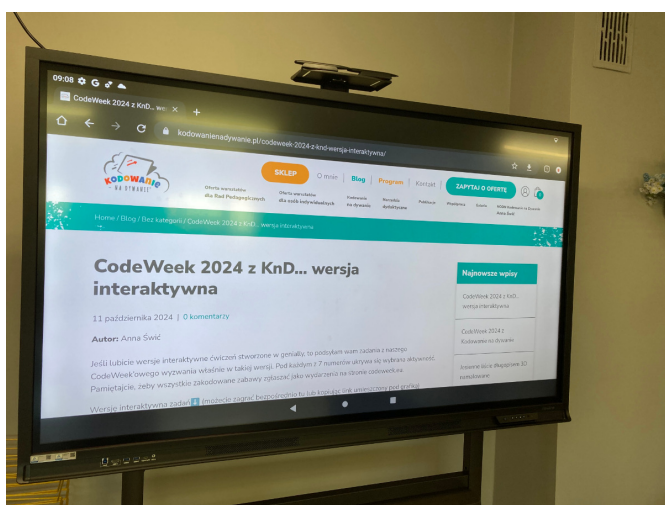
09:08

CodeWeek 2024 z KnD... we ×

kodowanienadywanie.pl/codeweek-2024-z-knd-wersja-interaktywna/

Kodowanie na dywanie

SKLEP

O mnie

Blog

Program

Kontakt

ZAPYTAJ O OFERTĘ

Oferta warsztatów dla Rad Pedagogicznych

Oferta warsztatów dla osób indywidualnych

Kodowanie na dywanie

Warsztaty stacjonarne

Publikacje

Wywiadowa

Szkoła

KOBI Kodowanie na Dywanie Anna Świć

Home / Blog / Bez kategorii / CodeWeek 2024 z KnD... wersja interaktywna

CodeWeek 2024 z KnD... wersja interaktywna

11 października 2024 | 0 komentarzy

Autor: Anna Świć

Jeśli lubicie wersje interaktywne ćwiczeń stworzone w genially, to podsyłam wam zadania z naszego CodeWeek'owego wyzwania właśnie w takiej wersji. Pod każdym z 7 numerów ukrywa się wybrana aktywność. Pamiętajcie, żeby wszystkie zakodowane zabawy zgłaszać jako wydarzenia na stronie codeweek.eu.

Wersję interaktywną zadań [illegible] (możecie zagrać bezpośrednio tu lub kopiując link umieszczony pod grafiką

Najnowsze wpisy

CodeWeek 2024 z KnD... wersja interaktywna

CodeWeek 2024 z Kodowaniem na dywanie

Zaproszenie w Wrzesień 3D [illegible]